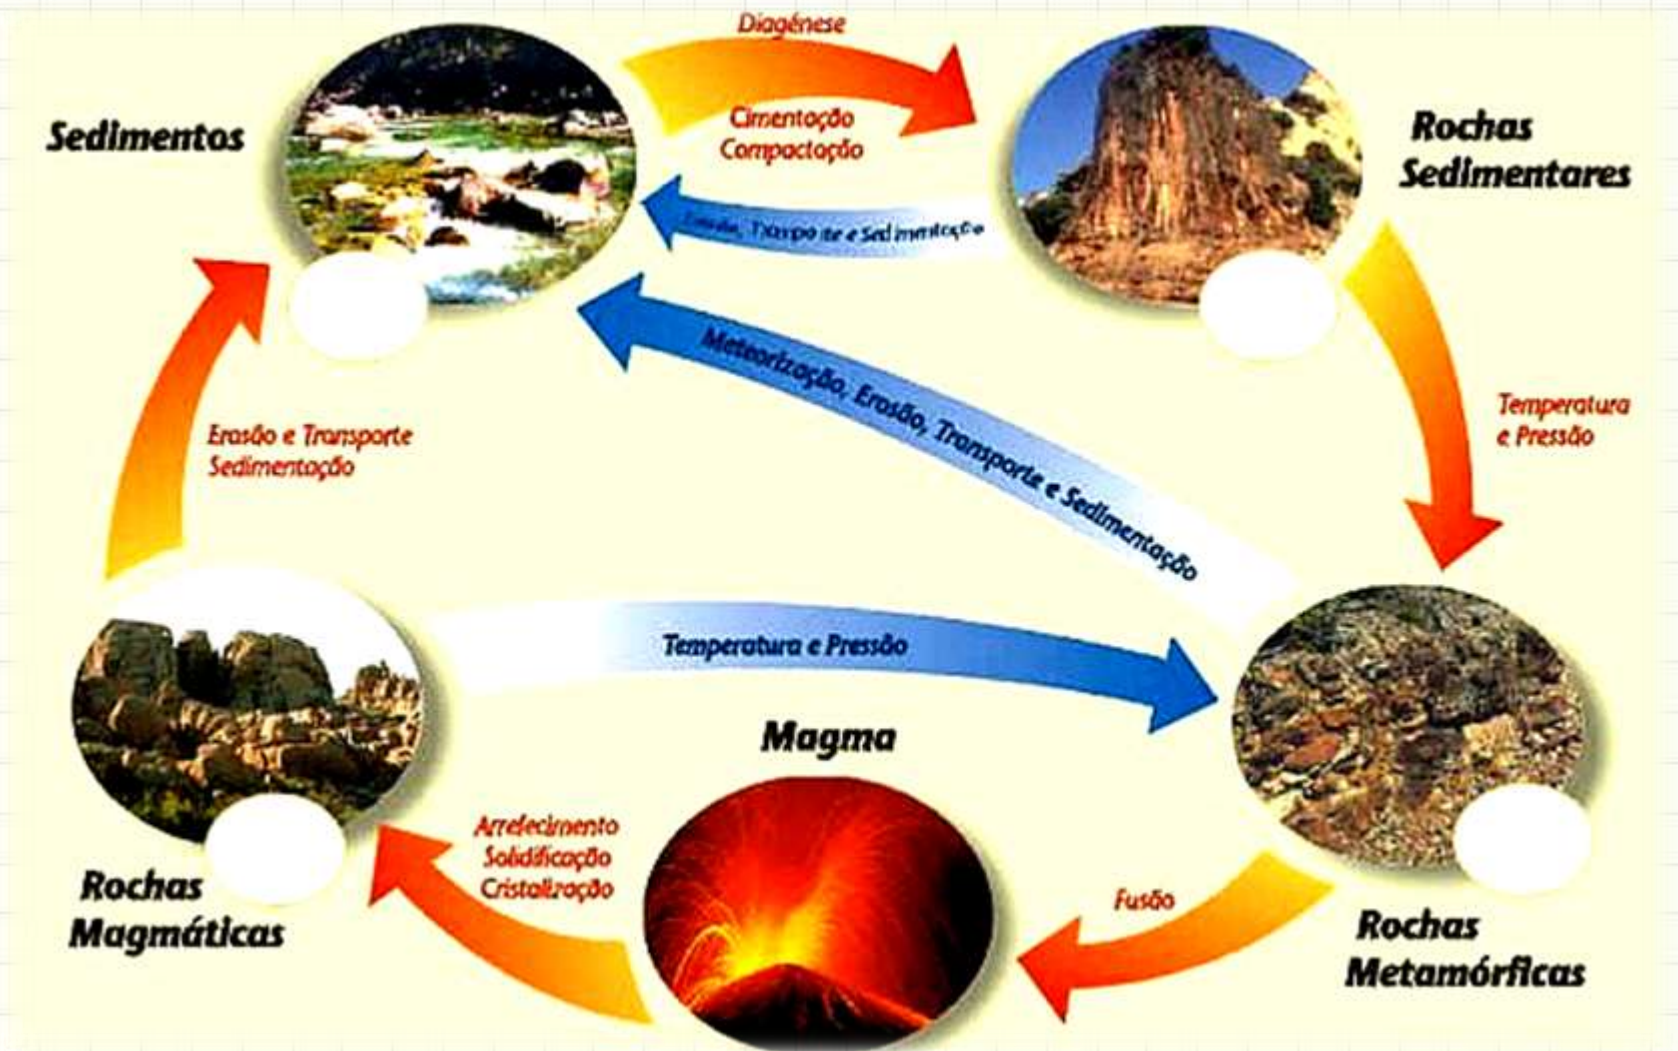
Diagénese

Sedimentos

Cimentação
Compactação

Rochas
Sedimentares

Erosão, Transporte e Sedimentação

Meteorização, Erosão, Transporte e Sedimentação

Erosão e Transporte
Sedimentação

Temperatura
e Pressão

Temperatura e Pressão

Magma

Arrefecimento
Solidificação
Cristalização

Fusão

Rochas
Magmáticas

Rochas
Metamórficas